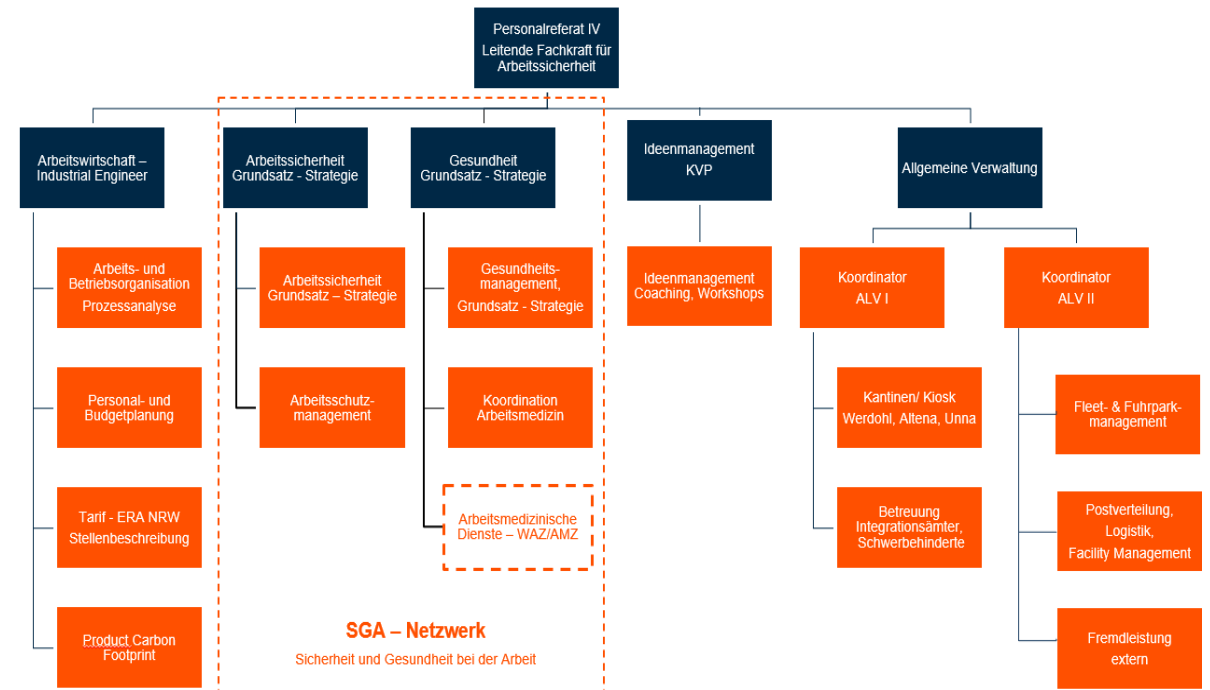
Personalreferat IV
Leitende Fachkraft für Arbeitssicherheit

Arbeitswirtschaft – Industrial Engineer

Arbeits- und Betriebsorganisation Prozessanalyse

Personal- und Budgetplanung

Tarif - ERA NRW Stellenbeschreibung

Product Carbon Footprint

Arbeitssicherheit Grundsatz - Strategie

Arbeitssicherheit Grundsatz – Strategie

Arbeitsschutzmanagement

Gesundheit Grundsatz - Strategie

Gesundheitsmanagement, Grundsatz - Strategie

Koordination Arbeitsmedizin

Arbeitsmedizinische Dienste – WAZ/AMZ

SGA – Netzwerk
Sicherheit und Gesundheit bei der Arbeit

Ideenmanagement KVP

Ideenmanagement Coaching, Workshops

Allgemeine Verwaltung

Koordinator ALV I

Kantinen/ Kiosk Werdohl, Altena, Unna

Betreuung Integrationsämter, Schwerbehinderte

Koordinator ALV II

Fleet- & Fuhrparkmanagement

Postverteilung, Logistik, Facility Management

Fremdleistung extern